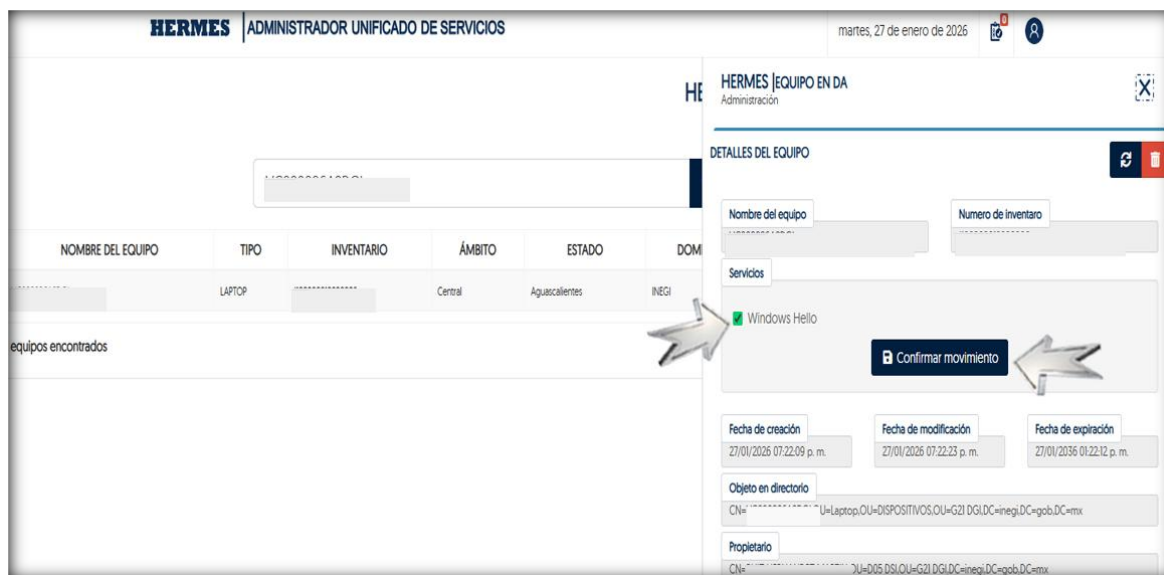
HERMES | ADMINISTRADOR UNIFICADO DE SERVICIOS

martes, 27 de enero de 2026

HE

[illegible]

| NOMBRE DEL EQUIPO | TIPO | INVENTARIO | ÁMBITO | ESTADO | DOM |
|---|---|---|---|---|---|
| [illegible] | LAPTOP | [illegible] | Central | Aguascalientes | INEGI |

equipos encontrados

HERMES | EQUIPO EN DA
Administración

X

DETALLES DEL EQUIPO

Nombre del equipo
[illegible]

Numero de inventario
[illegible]

Servicios

Windows Hello

Confirmar movimiento

Fecha de creación
27/01/2026 07:22:09 p. m.

Fecha de modificación
27/01/2026 07:22:23 p. m.

Fecha de expiración
27/01/2036 01:22:12 p. m.

Objeto en directorio
CN=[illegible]U=Laptop,OU=DISPOSITIVOS,OU=G21 DGI,DC=inegi,DC=gob,DC=mx

Propietario
CN=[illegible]OU=D05 DSI,OU=G21 DGI,DC=inegi,DC=gob,DC=mx